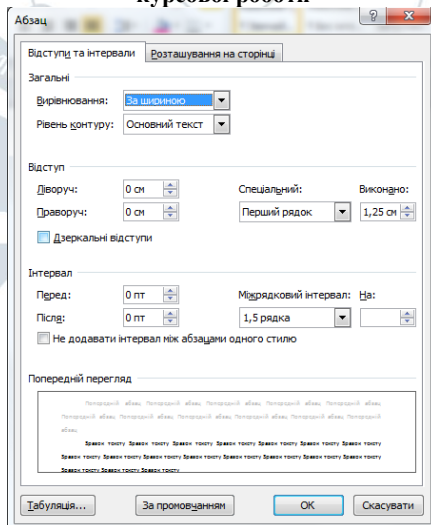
курсової роботи

Абзац

Відступи та інтервали | Розташування на сторінці

Загальні

Вирівнювання: За шириною

Рівень контуру: Основний текст

Відступ

Ліворуч: 0 см

Праворуч: 0 см

Спеціальний: Перший рядок

Виконано: 1,25 см

Дзеркальні відступи

Інтервал

Перед: 0 пт

Після: 0 пт

Міжрядковий інтервал: 1,5 рядка

На:

Не додавати інтервал між абзацами одного стилю

Попередній перегляд

Попередній абзац Попередній абзац Попередній абзац Попередній абзац Попередній абзац Попередній абзац Попередній абзац Попередній абзац Попередній абзац Попередній абзац Попередній абзац Попередній абзац Попередній абзац Попередній абзац Попередній абзац

Зразок тексту Зразок тексту Зразок тексту Зразок тексту Зразок тексту Зразок тексту Зразок тексту Зразок тексту Зразок тексту Зразок тексту Зразок тексту Зразок тексту Зразок тексту Зразок тексту Зразок тексту Зразок тексту Зразок тексту Зразок тексту Зразок тексту Зразок тексту Зразок тексту

Табуляція... За промовчанням OK Скасувати